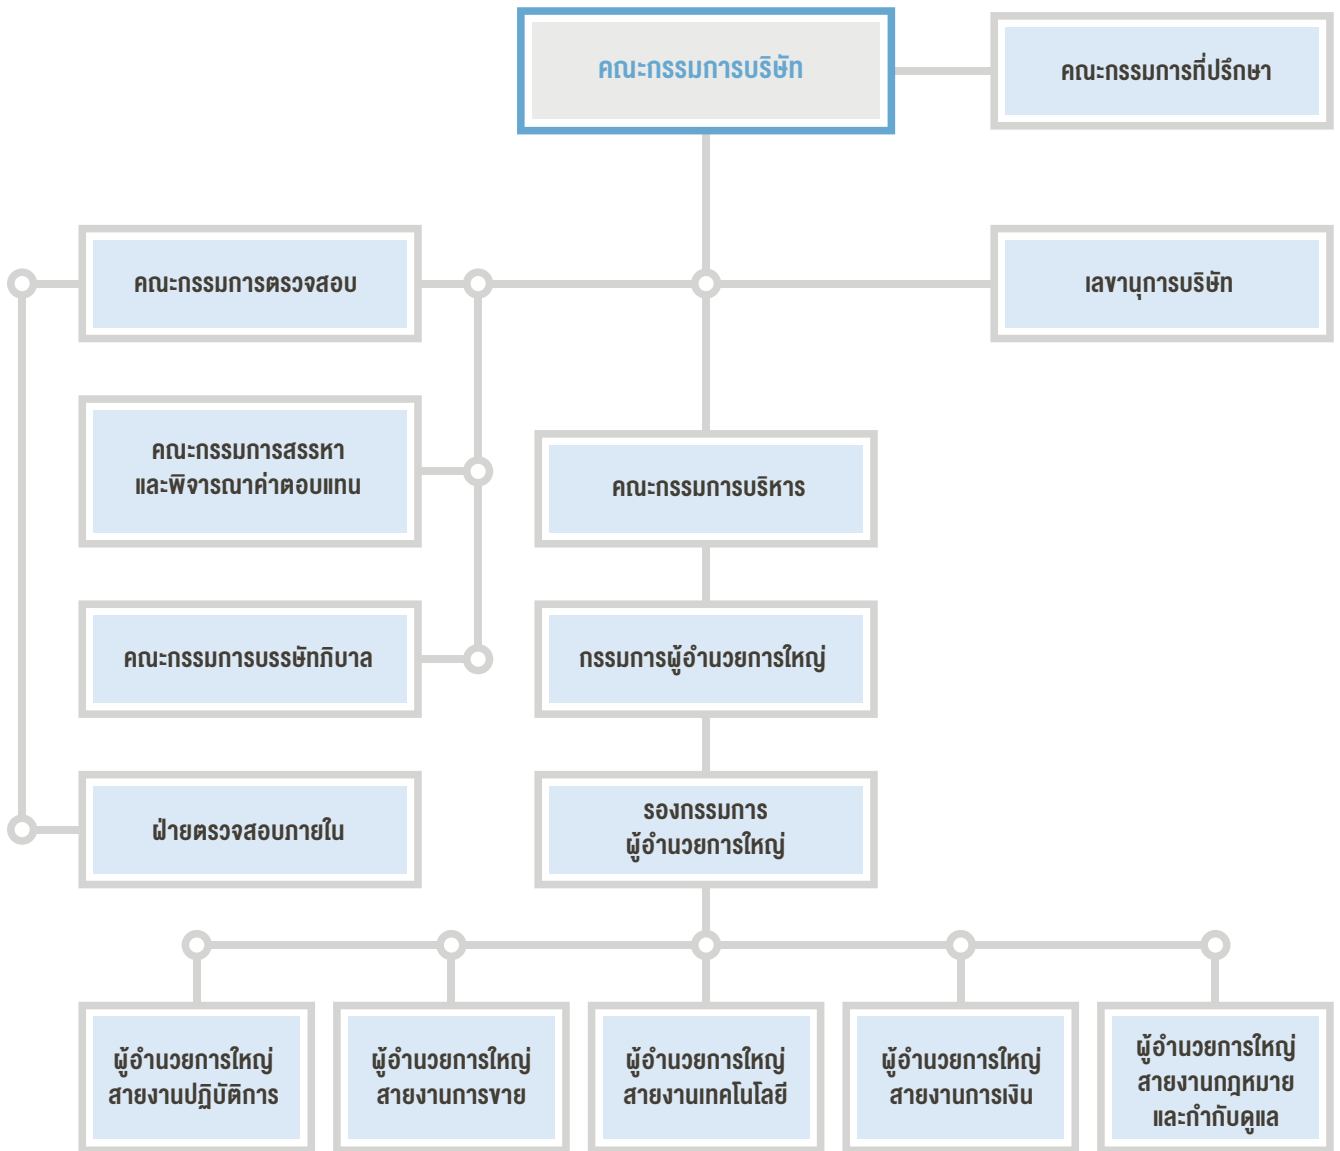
คณะกรรมการบริษัท

คณะกรรมการที่ปรึกษา

คณะกรรมการตรวจสอบ

เลขานุการบริษัท

คณะกรรมการสรรหา และพิจารณาค่าตอบแทน

คณะกรรมการบริหาร

คณะกรรมการบรรษัทภิบาล

กรรมการผู้อำนวยการใหญ่

ฝ่ายตรวจสอบภายใน

รองกรรมการ ผู้อำนวยการใหญ่

ผู้อำนวยการใหญ่ สายงานปฏิบัติการ

ผู้อำนวยการใหญ่ สายงานการขาย

ผู้อำนวยการใหญ่ สายงานเทคโนโลยี

ผู้อำนวยการใหญ่ สายงานการเงิน

ผู้อำนวยการใหญ่ สายงานกฎหมาย และกำกับดูแล